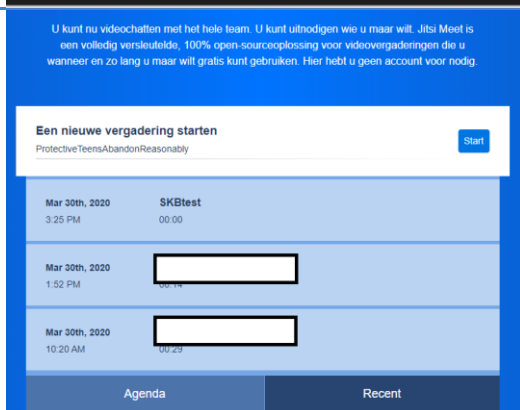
U kunt nu videochatten met het hele team. U kunt uitnodigen wie u maar wilt. Jitsi Meet is een volledig versleutelde, 100% open-sourceoplossing voor videovergaderingen die u wanneer en zo lang u maar wilt gratis kunt gebruiken. Hier hebt u geen account voor nodig.

Een nieuwe vergadering starten

ProtectiveTeensAbandonReasonably

Start

Mar 30th, 2020
3:25 PM

SKBtest
00:00

Mar 30th, 2020
1:52 PM

00:14

Mar 30th, 2020
10:20 AM

00:29

Agenda

Recent